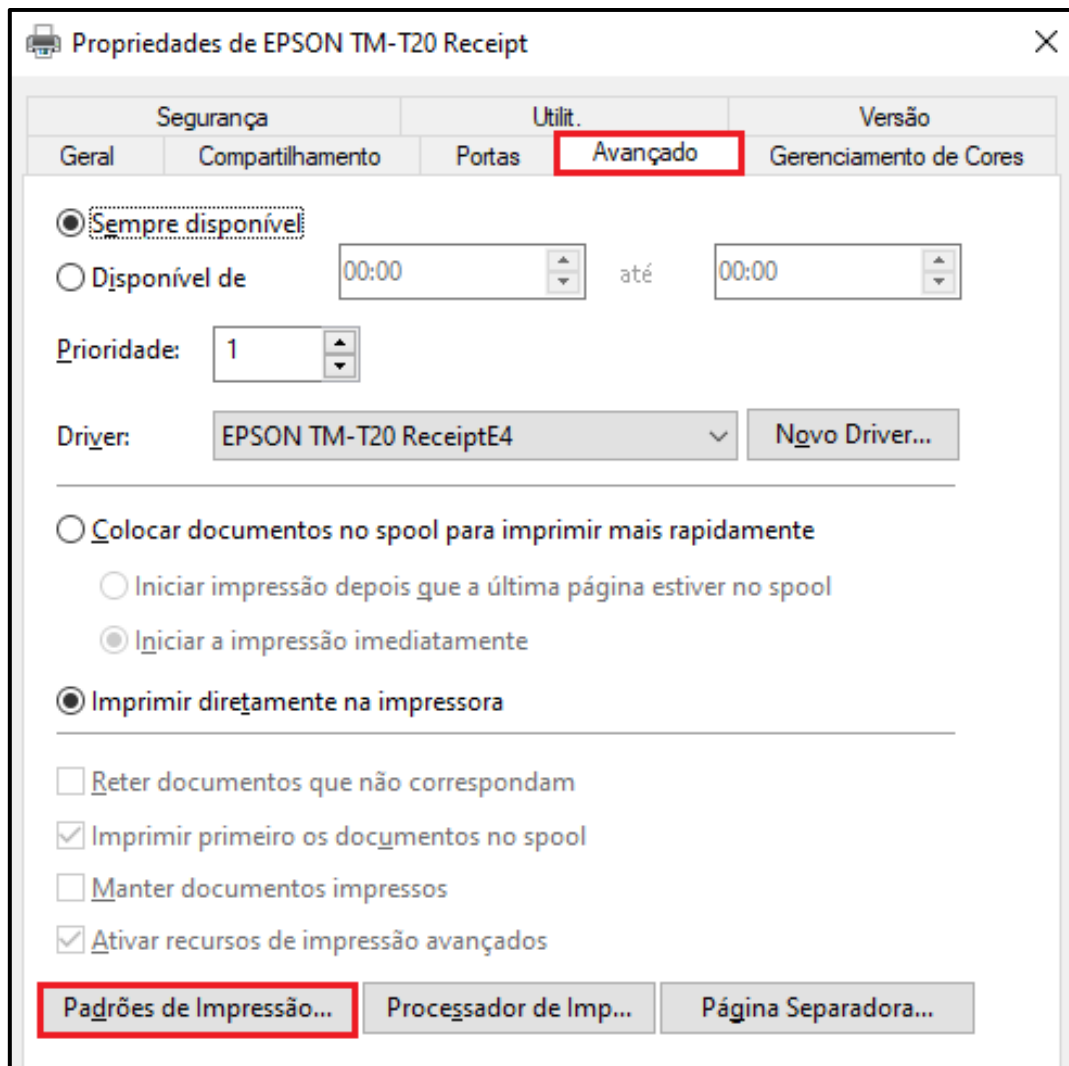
Propriedades de EPSON TM-T20 Receipt

Segurança
Utilit.
Versão
Geral
Compartilhamento
Portas
Avançado
Gerenciamento de Cores

Sempre disponível
Disponível de 00:00 até 00:00

Prioridade: 1

Driver: EPSON TM-T20 ReceiptE4
Novo Driver...

Colocar documentos no spool para imprimir mais rapidamente
Iniciar impressão depois que a última página estiver no spool
Iniciar a impressão imediatamente

Imprimir diretamente na impressora

Reter documentos que não correspondam
Imprimir primeiro os documentos no spool
Manter documentos impressos
Ativar recursos de impressão avançados

Padrões de Impressão...
Processador de Imp...
Página Separadora...